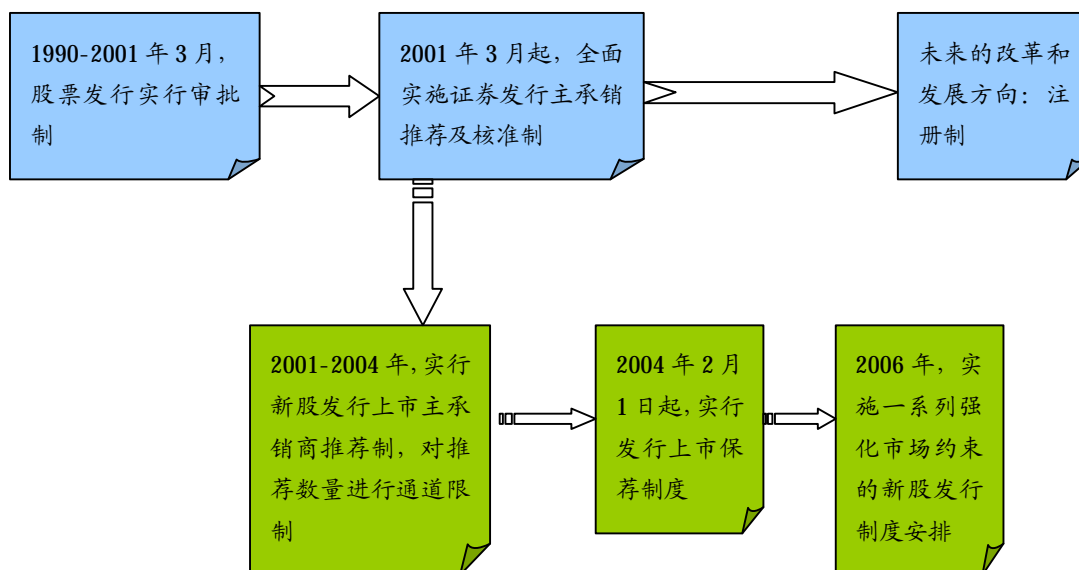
1990-2001 年 3 月，股票发行实行审批制

2001 年 3 月起，全面实施证券发行主承销推荐及核准制

未来的改革和发展方向：注册制

2001-2004 年,实行新股发行上市主承销商推荐制，对推荐数量进行通道限制

2004 年 2 月 1 日起,实行发行上市保荐制度

2006 年，实施一系列强化市场约束的新股发行制度安排